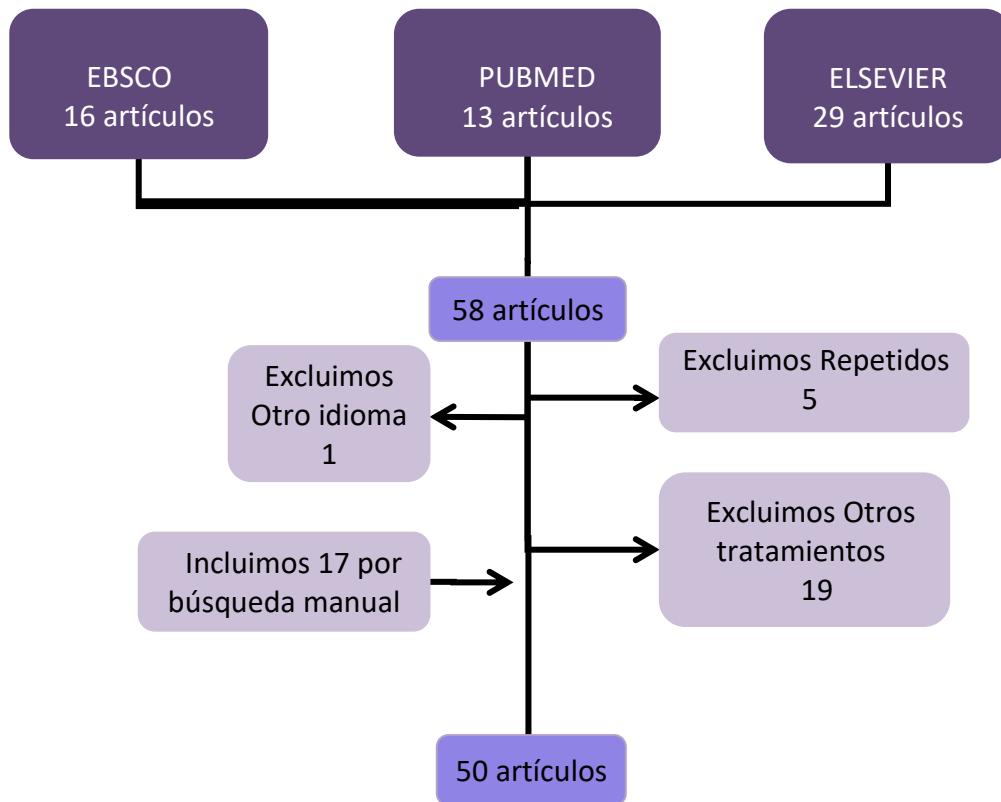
EBSCO
16 artículos

PUBMED
13 artículos

ELSEVIER
29 artículos

58 artículos

Excluimos
Otro idioma
1

Excluimos Repetidos
5

Incluimos 17 por búsqueda manual

Excluimos Otros tratamientos
19

50 artículos